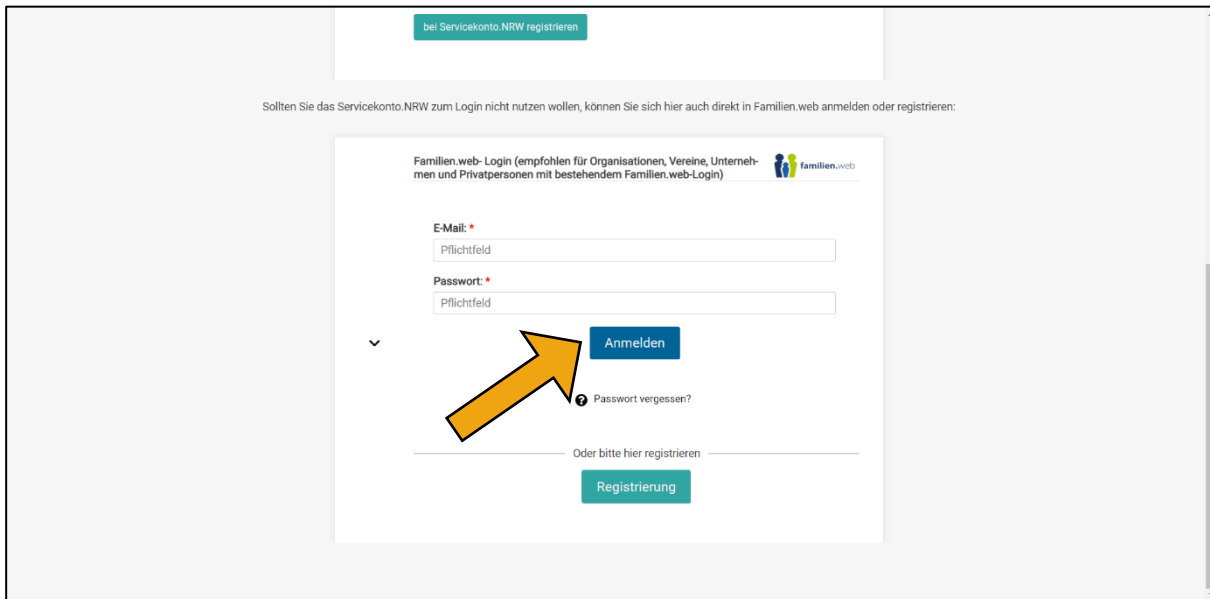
bei Servicekonto.NRW registrieren

Sollten Sie das Servicekonto.NRW zum Login nicht nutzen wollen, können Sie sich hier auch direkt in Familien.web anmelden oder registrieren:

Familien.web- Login (empfohlen für Organisationen, Vereine, Unternehmen und Privatpersonen mit bestehendem Familien.web-Login)

familien.web

E-Mail: *
Pflichtfeld

Passwort: *
Pflichtfeld

Anmelden

Passwort vergessen?

Oder bitte hier registrieren

Registrierung